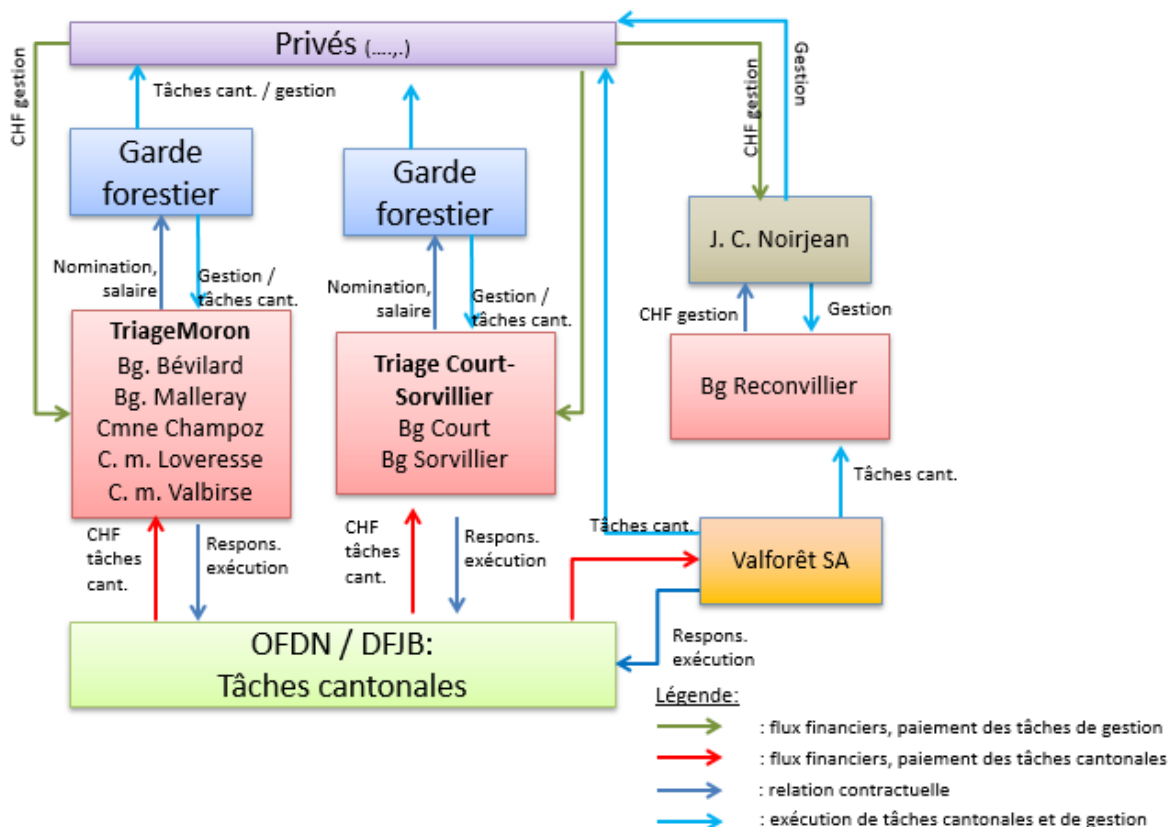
Privés (....,.)

CHF gestion

Tâches cant. / gestion

Gestion

CHF gestion

Garde forestier

Garde forestier

J. C. Noirjean

Nomination, salaire

Gestion / tâches cant.

Nomination, salaire

Gestion / tâches cant.

CHF gestion

Gestion

TriageMoron
Bg. Bévilard
Bg. Malleray
Cmne Champoz
C. m. Loveresse
C. m. Valbirse

Triage Court-Sorvillier
Bg Court
Bg Sorvillier

Bg Reconvillier

Tâches cant.

Tâches cant.

CHF tâches cant.

Respons. exécution

CHF tâches cant.

Respons. exécution

Valforêt SA

Respons. exécution

OFDN / DFJB:
Tâches cantonales

Légende:
: flux financiers, paiement des tâches de gestion
: flux financiers, paiement des tâches cantonales
: relation contractuelle
: exécution de tâches cantonales et de gestion